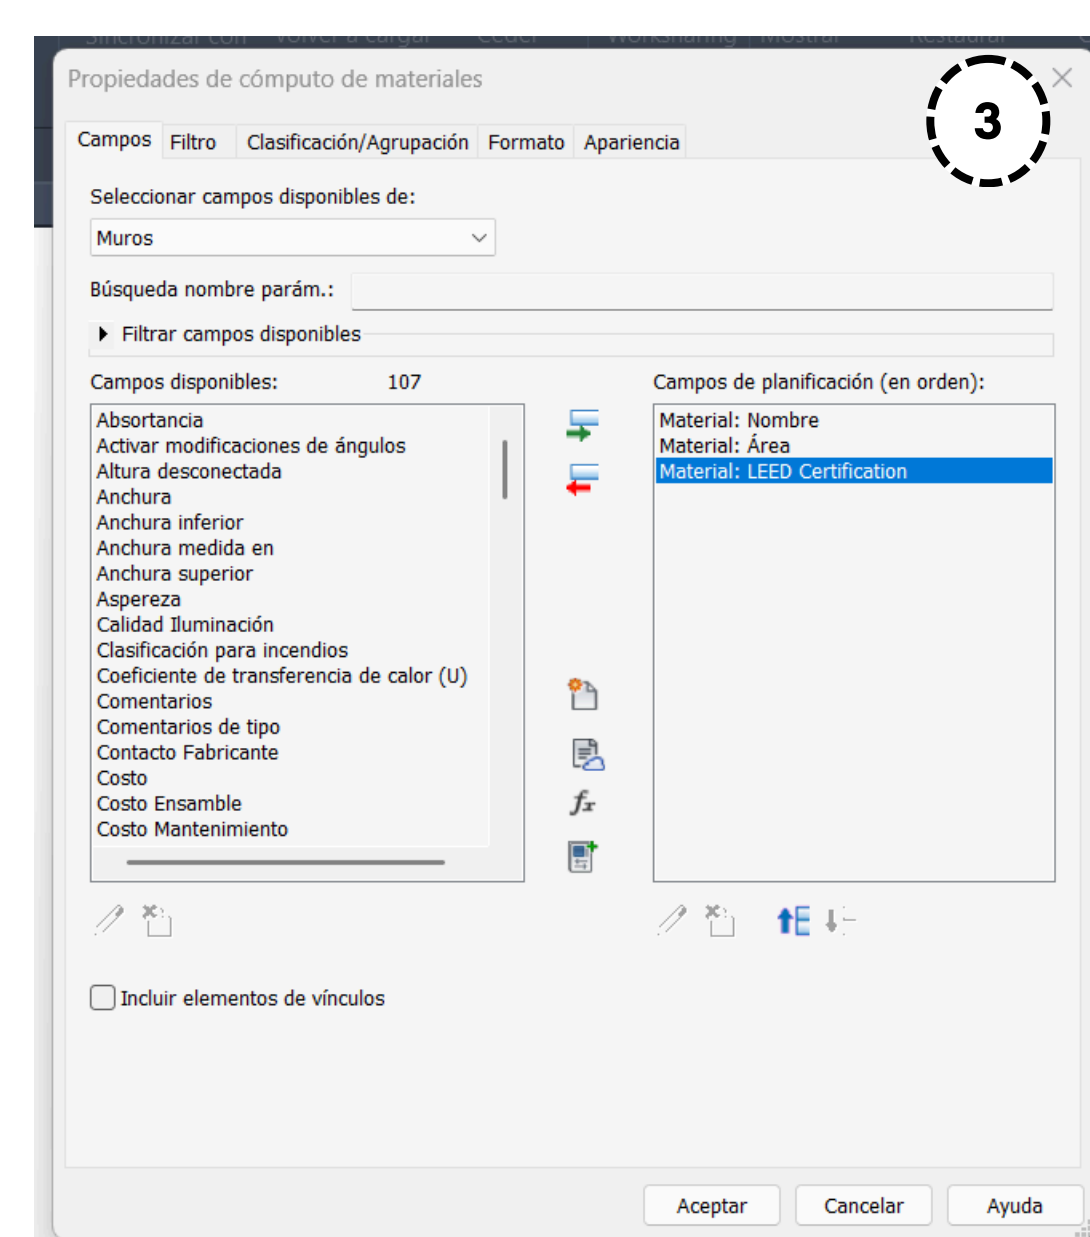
Sincronizar con Volver a cargar Ceder Worksharing Mostrar Restaurar

Propiedades de cómputo de materiales

3

Campos Filtro Clasificación/Agrupación Formato Apariencia

Seleccionar campos disponibles de:

Muros

Búsqueda nombre parám.:

Filtrar campos disponibles

Campos disponibles: 107

Absortancia
Activar modificaciones de ángulos
Altura desconectada
Anchura
Anchura inferior
Anchura medida en
Anchura superior
Aspereza
Calidad Iluminación
Clasificación para incendios
Coeficiente de transferencia de calor (U)
Comentarios
Comentarios de tipo
Contacto Fabricante
Costo
Costo Ensamble
Costo Mantenimiento

Campos de planificación (en orden):

Material: Nombre
Material: Área
Material: LEED Certification

Incluir elementos de vínculos

Aceptar Cancelar Ayuda